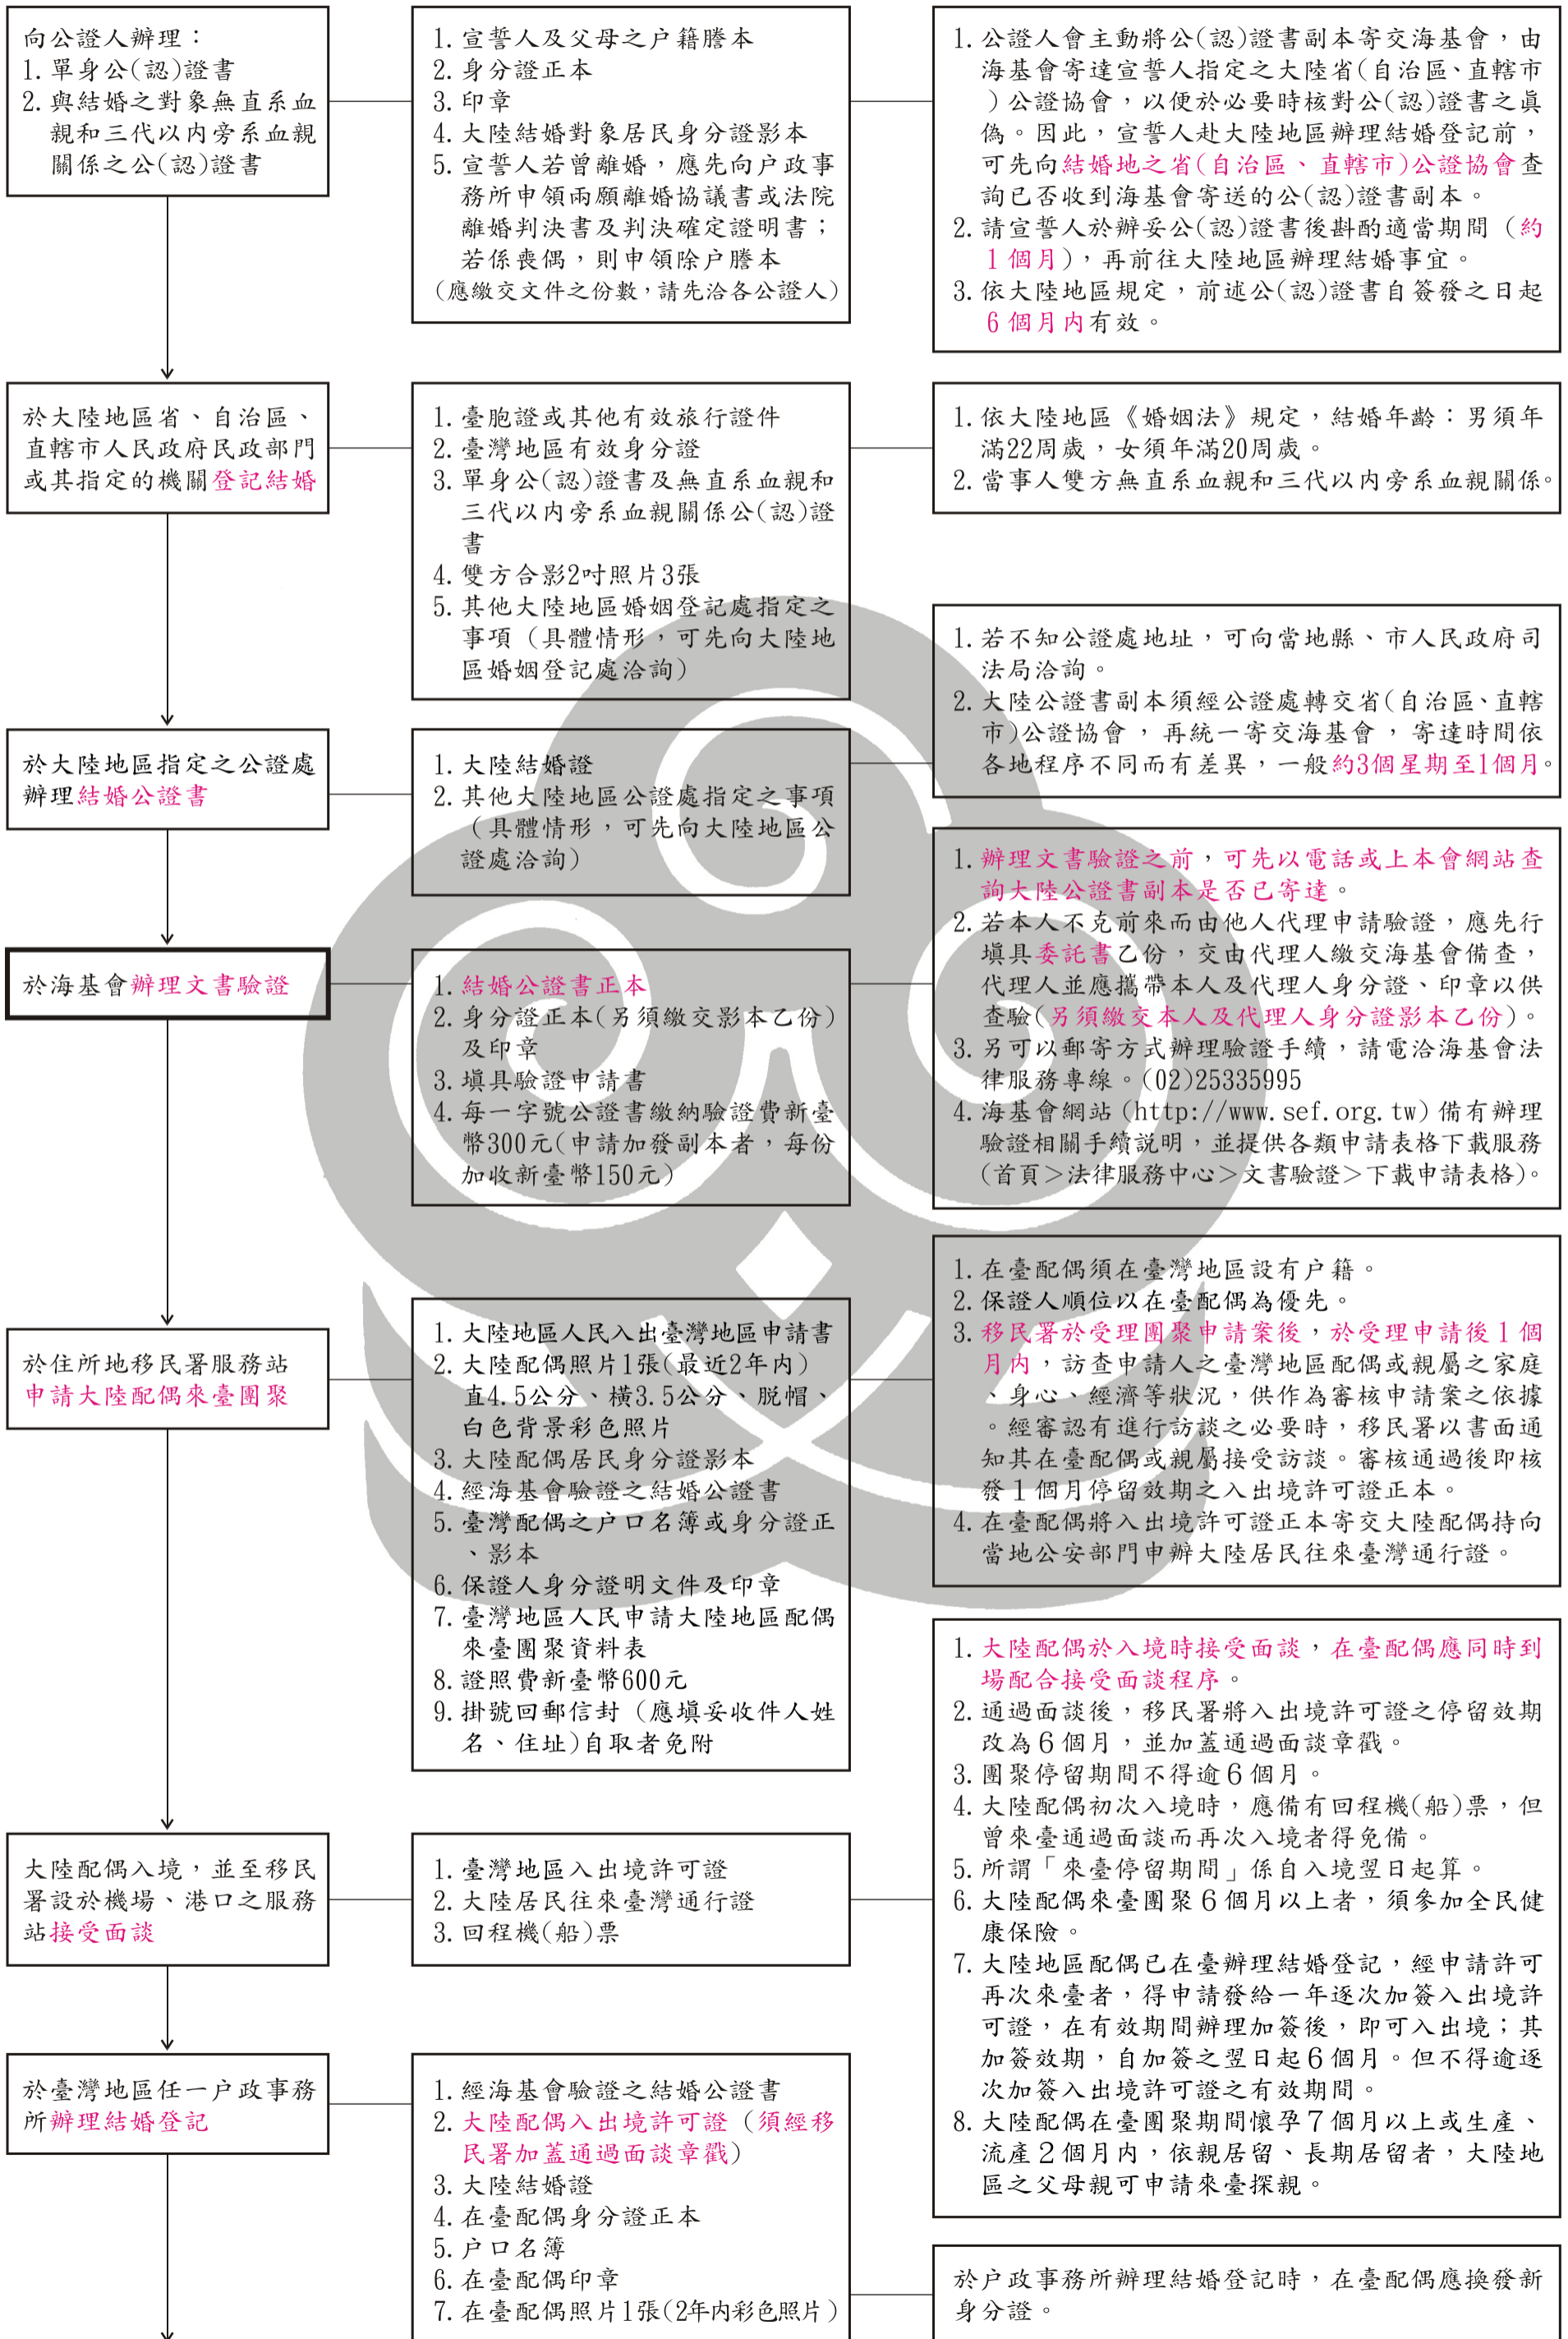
向公證人辦理：
1. 單身公(認)證書
2. 與結婚之對象無直系血親和三代以內旁系血親關係之公(認)證書

1. 宣誓人及父母之戶籍謄本
2. 身分證正本
3. 印章
4. 大陸結婚對象居民身分證影本
5. 宣誓人若曾離婚，應先向戶政事務所申領兩願離婚協議書或法院離婚判決書及判決確定證明書；若係喪偶，則申領除戶謄本
(應繳交文件之份數，請先洽各公證人)

1. 公證人會主動將公(認)證書副本寄交海基會，由海基會寄達宣誓人指定之大陸省(自治區、直轄市)公證協會，以便於必要時核對公(認)證書之眞偽。因此，宣誓人赴大陸地區辦理結婚登記前，可先向結婚地之省(自治區、直轄市)公證協會查詢已否收到海基會寄送的公(認)證書副本。
2. 請宣誓人於辦妥公(認)證書後斟酌適當期間（約1個月），再前往大陸地區辦理結婚事宜。
3. 依大陸地區規定，前述公(認)證書自簽發之日起6個月內有效。

於大陸地區省、自治區、直轄市人民政府民政部門或其指定的機關登記結婚

1. 臺胞證或其他有效旅行證件
2. 臺灣地區有效身分證
3. 單身公(認)證書及無直系血親和三代以內旁系血親關係公(認)證書
4. 雙方合影2吋照片3張
5. 其他大陸地區婚姻登記處指定之事項（具體情形，可先向大陸地區婚姻登記處洽詢）

1. 依大陸地區《婚姻法》規定，結婚年齡：男須年滿22周歲，女須年滿20周歲。
2. 當事人雙方無直系血親和三代以內旁系血親關係。

1. 若不知公證處地址，可向當地縣、市人民政府司法局洽詢。
2. 大陸公證書副本須經公證處轉交省(自治區、直轄市)公證協會，再統一寄交海基會，寄達時間依各地程序不同而有差異，一般約3個星期至1個月。

於大陸地區指定之公證處辦理結婚公證書

1. 大陸結婚證
2. 其他大陸地區公證處指定之事項（具體情形，可先向大陸地區公證處洽詢）

1. 辦理文書驗證之前，可先以電話或上本會網站查詢大陸公證書副本是否已寄達。
2. 若本人不克前來而由他人代理申請驗證，應先行塡具委託書乙份，交由代理人繳交海基會備查，代理人並應攜帶本人及代理人身分證、印章以供查驗(另須繳交本人及代理人身分證影本乙份)。
3. 另可以郵寄方式辦理驗證手續，請電洽海基會法律服務專線。(02)25335995
4. 海基會網站 (http://www.sef.org.tw) 備有辦理驗證相關手續說明，並提供各類申請表格下載服務(首頁>法律服務中心>文書驗證>下載申請表格)。

於海基會辦理文書驗證

1. 結婚公證書正本
2. 身分證正本(另須繳交影本乙份)及印章
3. 塡具驗證申請書
4. 每一字號公證書繳納驗證費新臺幣300元(申請加發副本者，每份加收新臺幣150元)

1. 在臺配偶須在臺灣地區設有戶籍。
2. 保證人順位以在臺配偶為優先。
3. 移民署於受理團聚申請案後，於受理申請後1個月內，訪查申請人之臺灣地區配偶或親屬之家庭、身心、經濟等狀況，供作為審核申請案之依據。經審認有進行訪談之必要時，移民署以書面通知其在臺配偶或親屬接受訪談。審核通過後即核發1個月停留效期之入出境許可證正本。
4. 在臺配偶將入出境許可證正本寄交大陸配偶持向當地公安部門申辦大陸居民往來臺灣通行證。

於住所地移民署服務站申請大陸配偶來臺團聚

1. 大陸地區人民入出臺灣地區申請書
2. 大陸配偶照片1張(最近2年內)直4.5公分、橫3.5公分、脫帽、白色背景彩色照片
3. 大陸配偶居民身分證影本
4. 經海基會驗證之結婚公證書
5. 臺灣配偶之戶口名簿或身分證正、影本
6. 保證人身分證明文件及印章
7. 臺灣地區人民申請大陸地區配偶來臺團聚資料表
8. 證照費新臺幣600元
9. 掛號回郵信封（應塡妥收件人姓名、住址)自取者免附

1. 大陸配偶於入境時接受面談，在臺配偶應同時到場配合接受面談程序。
2. 通過面談後，移民署將入出境許可證之停留效期改為6個月，並加蓋通過面談章戳。
3. 團聚停留期間不得逾6個月。
4. 大陸配偶初次入境時，應備有回程機(船)票，但曾來臺通過面談而再次入境者得免備。
5. 所謂「來臺停留期間」係自入境翌日起算。
6. 大陸配偶來臺團聚6個月以上者，須參加全民健康保險。
7. 大陸地區配偶已在臺辦理結婚登記，經申請許可再次來臺者，得申請發給一年逐次加簽入出境許可證，在有效期間辦理加簽後，即可入出境；其加簽效期，自加簽之翌日起6個月。但不得逾逐次加簽入出境許可證之有效期間。
8. 大陸配偶在臺團聚期間懷孕7個月以上或生產、流產2個月內，依親居留、長期居留者，大陸地區之父母親可申請來臺探親。

大陸配偶入境，並至移民署設於機場、港口之服務站接受面談

1. 臺灣地區入出境許可證
2. 大陸居民往來臺灣通行證
3. 回程機(船)票

於臺灣地區任一戶政事務所辦理結婚登記

1. 經海基會驗證之結婚公證書
2. 大陸配偶入出境許可證（須經移民署加蓋通過面談章戳）
3. 大陸結婚證
4. 在臺配偶身分證正本
5. 戶口名簿
6. 在臺配偶印章
7. 在臺配偶照片1張(2年內彩色照片)

於戶政事務所辦理結婚登記時，在臺配偶應換發新身分證。